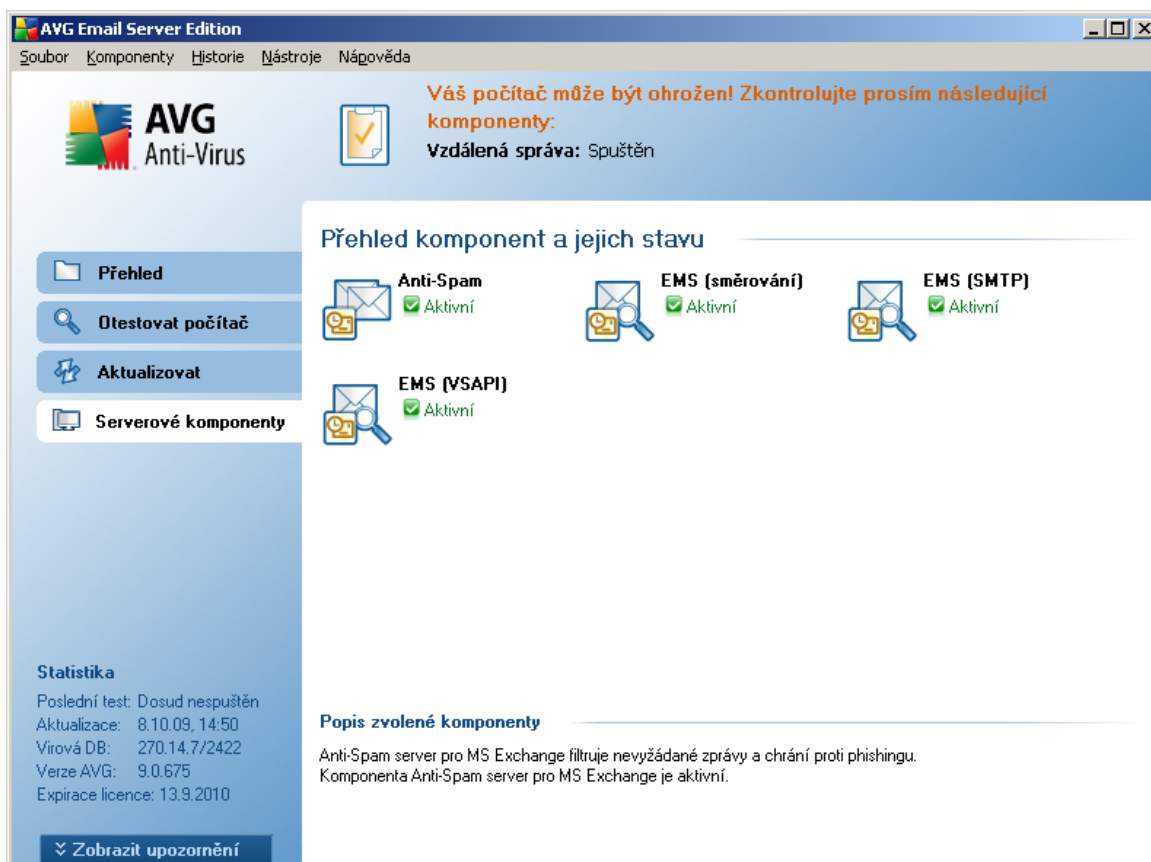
AVG Email Server Edition

Soubor Komponenty Historie Nástroje Nápověda

AVG Anti-Virus

Váš počítač může být ohrožen! Zkontrolujte prosím následující komponenty:
Vzdálená správa: Spuštěn

Přehled komponent a jejich stavu

Přehled
Otestovat počítač
Aktualizovat
Serverové komponenty

Anti-Spam
Aktivní

EMS (směrování)
Aktivní

EMS (SMTP)
Aktivní

EMS (VSAPI)
Aktivní

Statistika
Poslední test: Dosud nespuštěn
Aktualizace: 8.10.09, 14:50
Virová DB: 270.14.7/2422
Verze AVG: 9.0.675
Expirace licence: 13.9.2010

Popis zvolené komponenty

Anti-Spam server pro MS Exchange filtruje nevyžádané zprávy a chrání proti phishingu.
Komponenta Anti-Spam server pro MS Exchange je aktivní.

Zobrazit upozornění